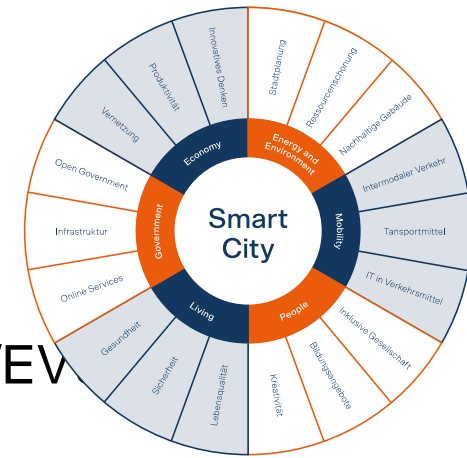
Smart City

Economy
Energy and Environment
Mobility
People
Living
Government

Innovatives Denken
Produktivität
Vernetzung
Stadtplanung
Ressourcenschonung
Nachhaltige Gebäude
Intermodaler Verkehr
Tansportmittel
IT in Verkehrsmittel
Inklusive Gesellschaft
Bildungsangebote
Kreativität
Lebensqualität
Sicherheit
Gesundheit
Online Services
Infrastruktur
Open Government

VEV